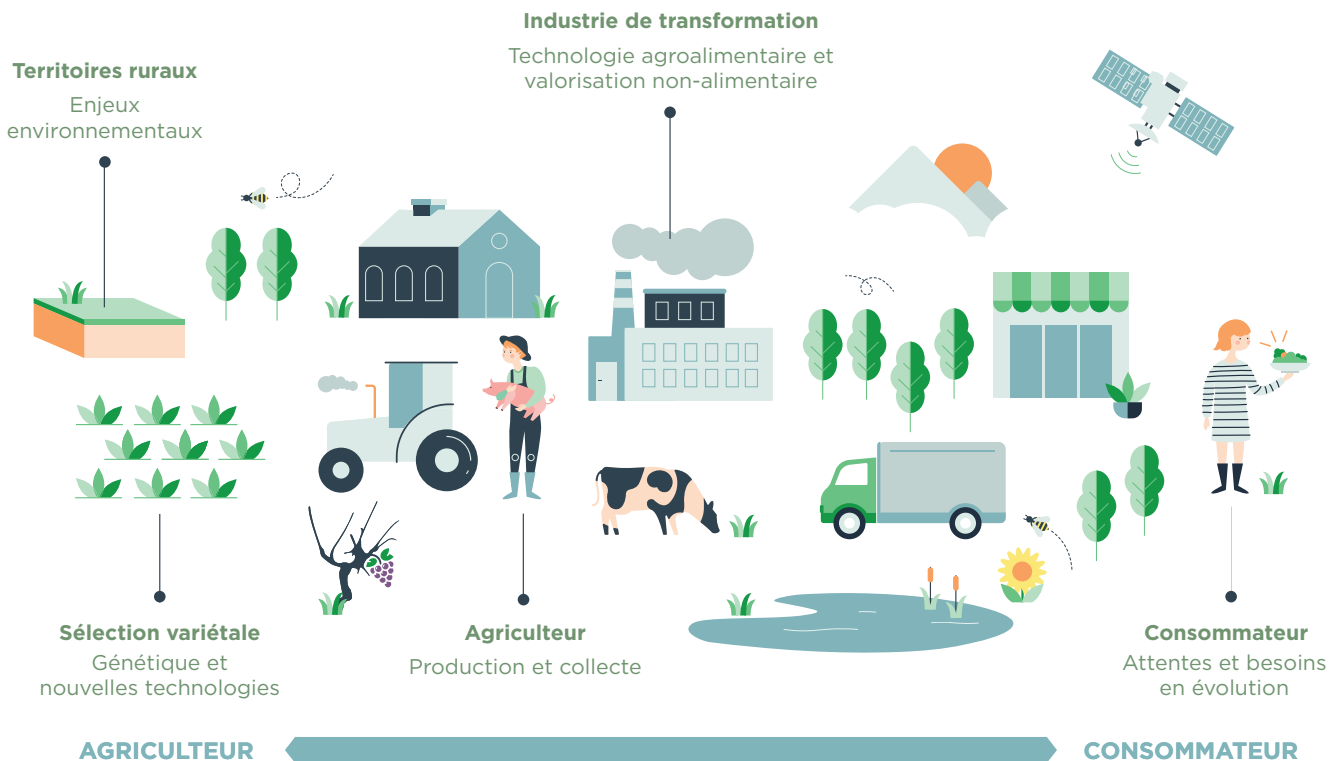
Industrie de transformation
Technologie agroalimentaire et valorisation non-alimentaire

Territoires ruraux
Enjeux environnementaux

Sélection variétale
Génétique et nouvelles technologies

Agriculteur
Production et collecte

Consommateur
Attentes et besoins en évolution

AGRICULTEUR
CONSOMMATEUR